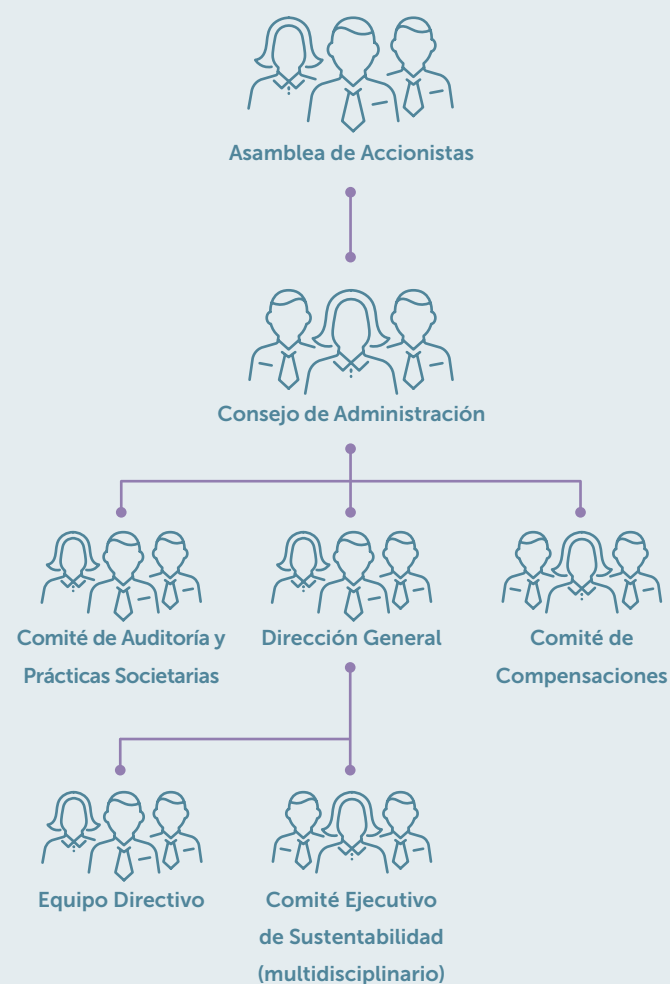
Asamblea de Accionistas

Consejo de Administración

Comité de Auditoría y Prácticas Societarias

Dirección General

Comité de Compensaciones

Equipo Directivo

Comité Ejecutivo de Sustentabilidad (multidisciplinario)